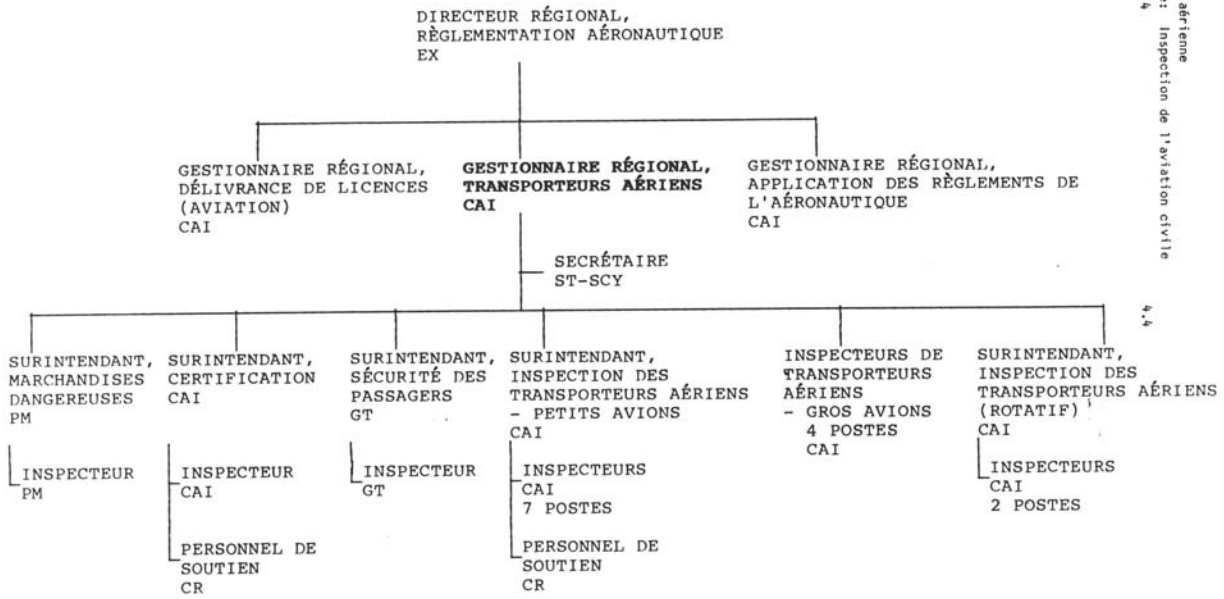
DIRECTEUR RÉGIONAL, RÈGLEMENTATION AÉRONAUTIQUE EX

GESTIONNAIRE RÉGIONAL, DÉLIVRANCE DE LICENCES (AVIATION) CAI

GESTIONNAIRE RÉGIONAL, TRANSPORTEURS AÉRIENS CAI

GESTIONNAIRE RÉGIONAL, APPLICATION DES RÈGLEMENTS DE L'AÉRONAUTIQUE CAI

SECRÉTAIRE ST-SCY

SURINTENDANT, MARCHANDISES DANGEREUSES PM

INSPECTEUR PM

SURINTENDANT, CERTIFICATION CAI

INSPECTEUR CAI

PERSONNEL DE SOUTIEN CR

SURINTENDANT, SÉCURITÉ DES PASSAGERS GT

INSPECTEUR GT

SURINTENDANT, INSPECTION DES TRANSPORTEURS AÉRIENS - PETITS AVIONS CAI

INSPECTEURS CAI 7 POSTES

PERSONNEL DE SOUTIEN CR

INSPECTEURS DE TRANSPORTEURS AÉRIENS - GROS AVIONS 4 POSTES CAI

SURINTENDANT, INSPECTION DES TRANSPORTEURS AÉRIENS (ROTATIF) CAI

INSPECTEURS CAI 2 POSTES

aérienne
: Inspection de l'aviation civile
4
4.4